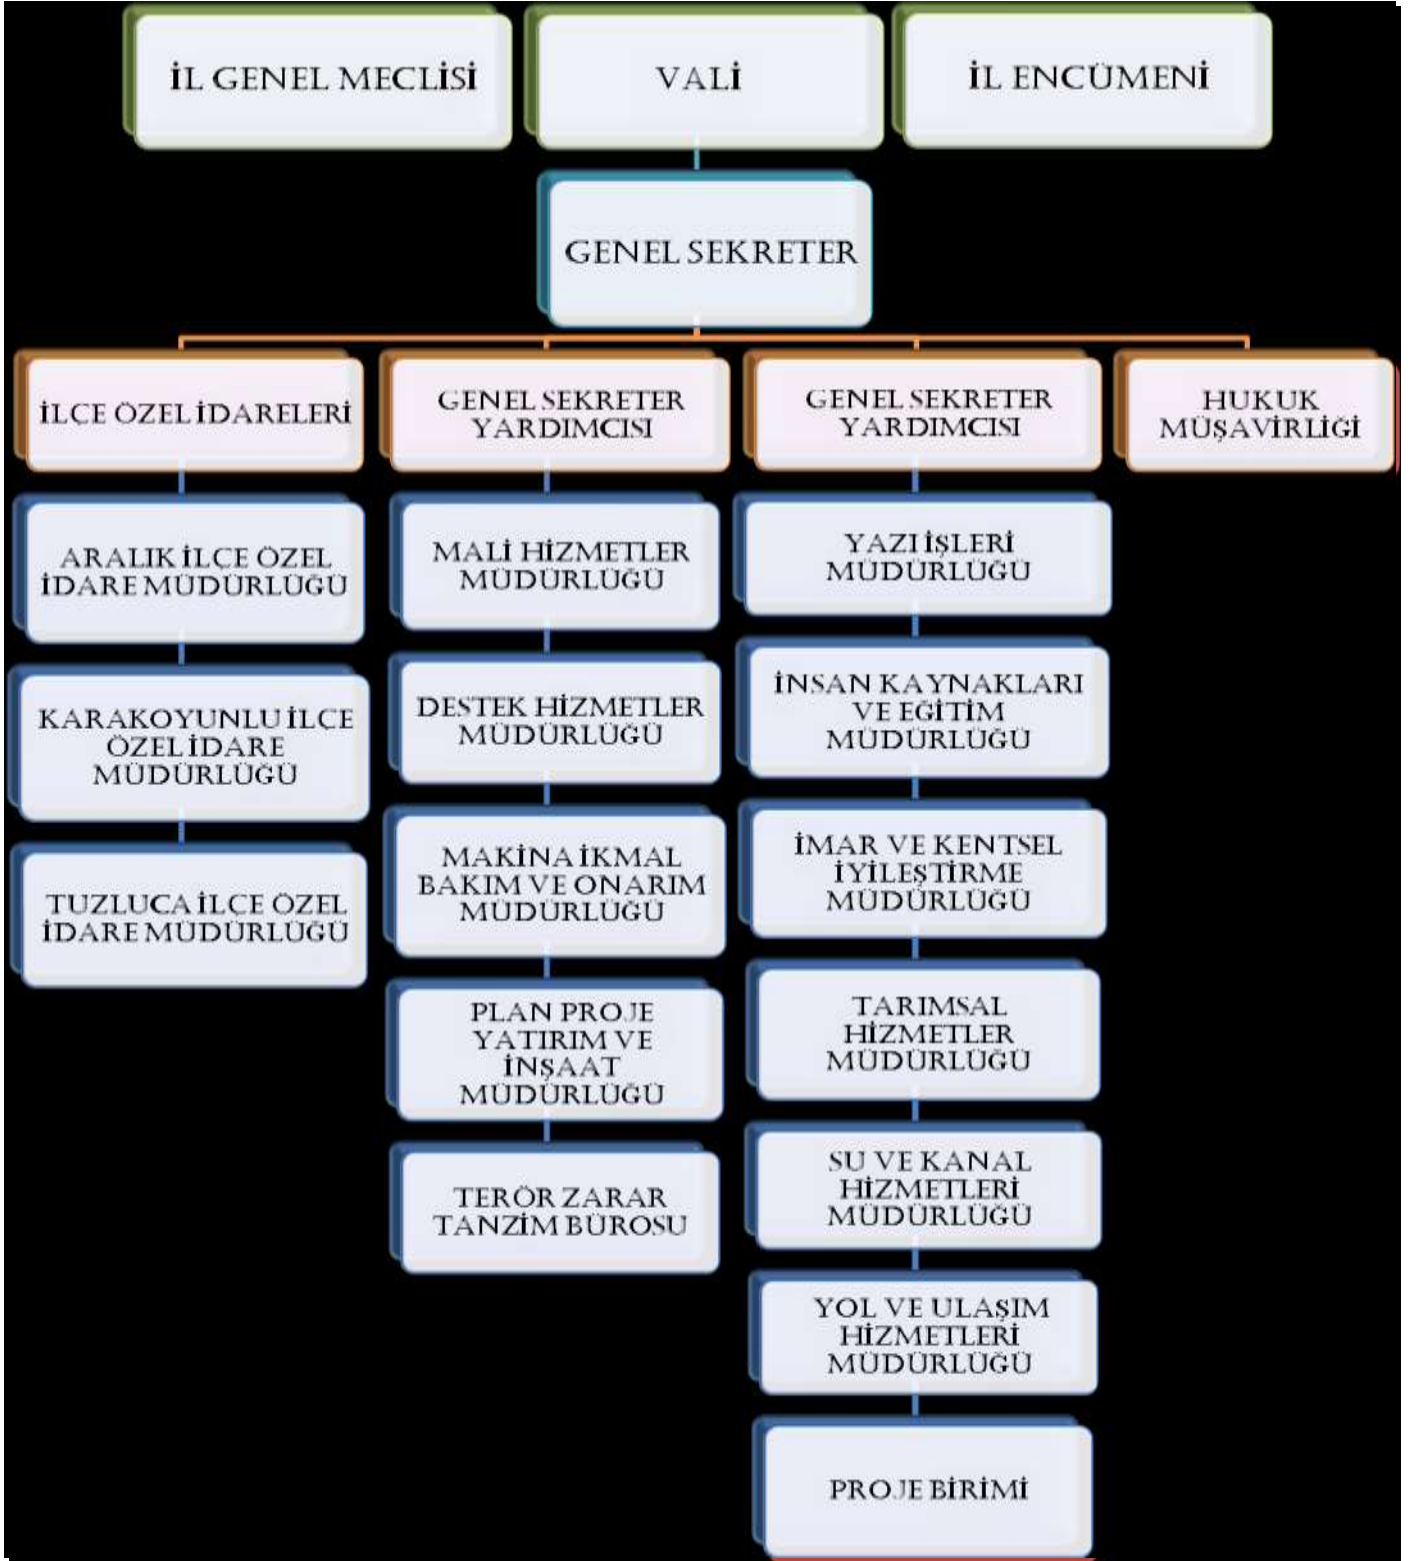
İL GENEL MECLİSİ

VALİ

İL ENCÜMENİ

GENEL SEKRETER

İLÇE ÖZEL İDARELERİ

GENEL SEKRETER YARDIMCISI

GENEL SEKRETER YARDIMCISI

HUKUK MÜŞAVİRLİĞİ

ARALIK İLÇE ÖZEL İDARE MÜDÜRLÜĞÜ

KARAKOYUNLU İLÇE ÖZEL İDARE MÜDÜRLÜĞÜ

TUZLUCA İLÇE ÖZEL İDARE MÜDÜRLÜĞÜ

MALİ HİZMETLER MÜDÜRLÜĞÜ

DESTEK HİZMETLER MÜDÜRLÜĞÜ

MAKİNA İKMAL BAKIM VE ONARIM MÜDÜRLÜĞÜ

PLAN PROJE YATIRIM VE İNŞAAT MÜDÜRLÜĞÜ

TERÖR ZARAR TANZİM BÜROSU

YAZI İŞLERİ MÜDÜRLÜĞÜ

İNSAN KAYNAKLARI VE EĞİTİM MÜDÜRLÜĞÜ

İMAR VE KENTSEL İYİLEŞTİRME MÜDÜRLÜĞÜ

TARIMSAL HİZMETLER MÜDÜRLÜĞÜ

SU VE KANAL HİZMETLERİ MÜDÜRLÜĞÜ

YOL VE ULAŞIM HİZMETLERİ MÜDÜRLÜĞÜ

PROJE BİRİMİ